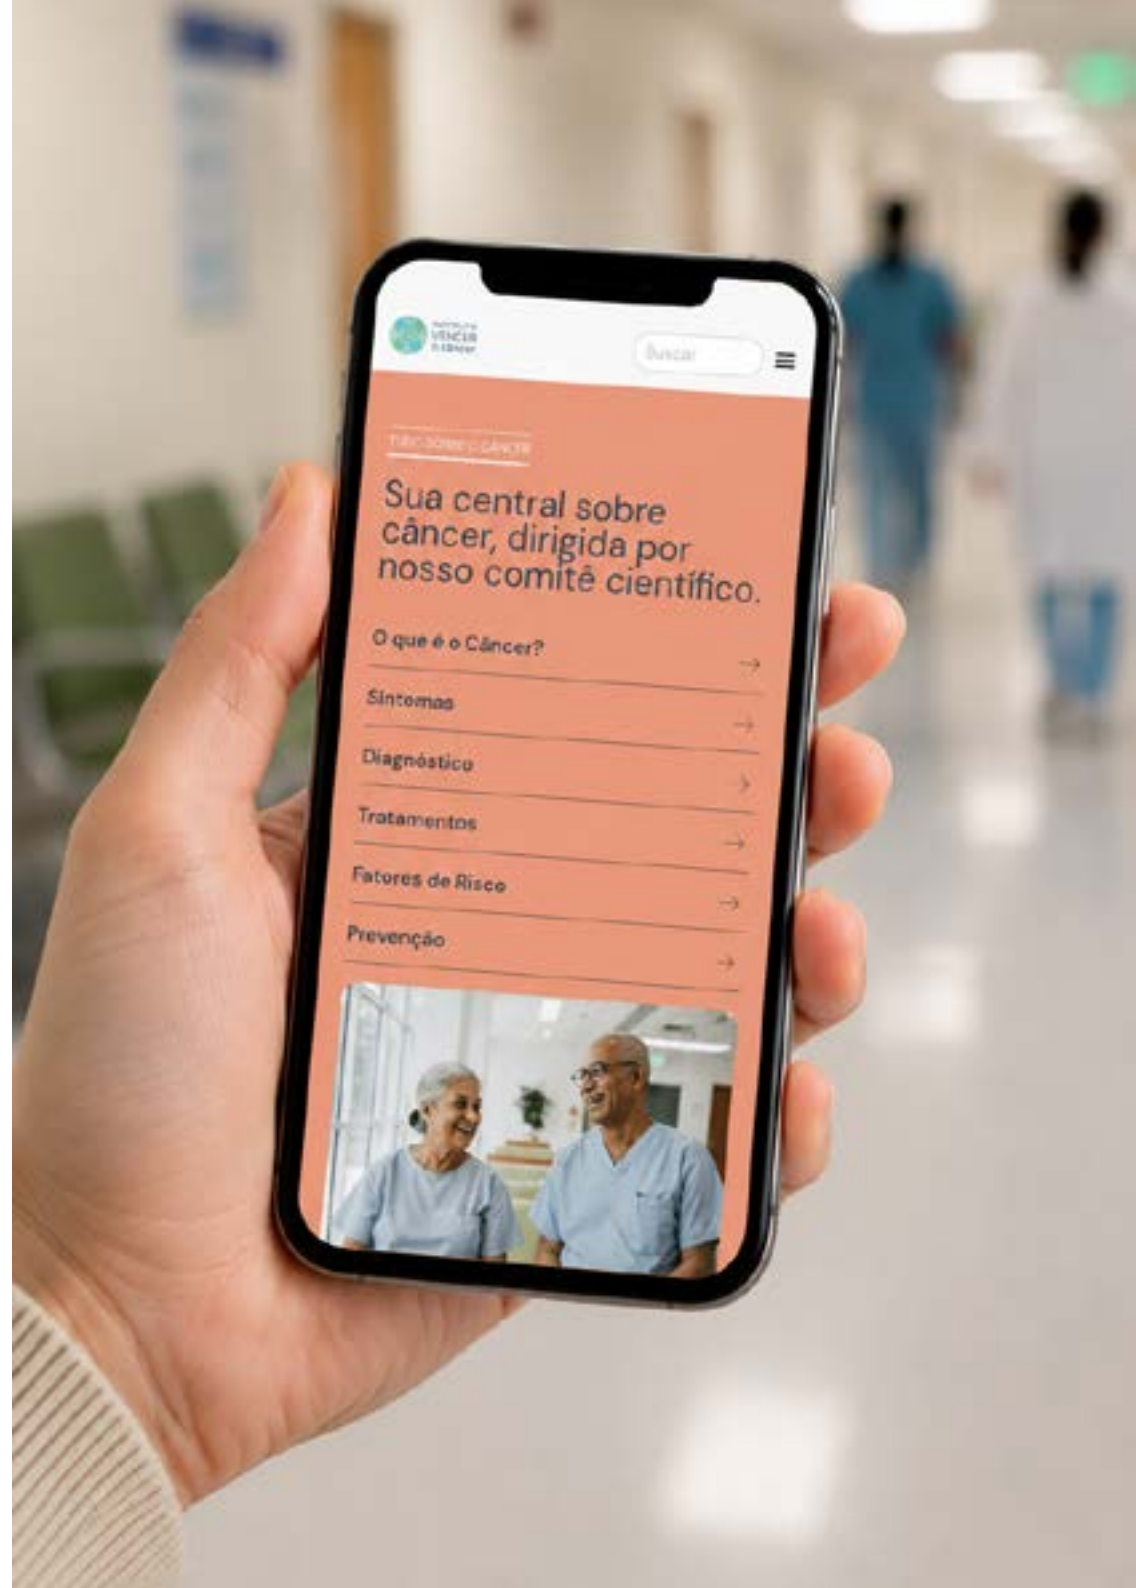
INSTITUTO VENCER O CÂNCER

Buscar

TUDO SOBRE O CÂNCER

Sua central sobre câncer, dirigida por nosso comitê científico.

O que é o Câncer?

Sintomas

Diagnóstico

Tratamentos

Fatores de Risco

Prevenção